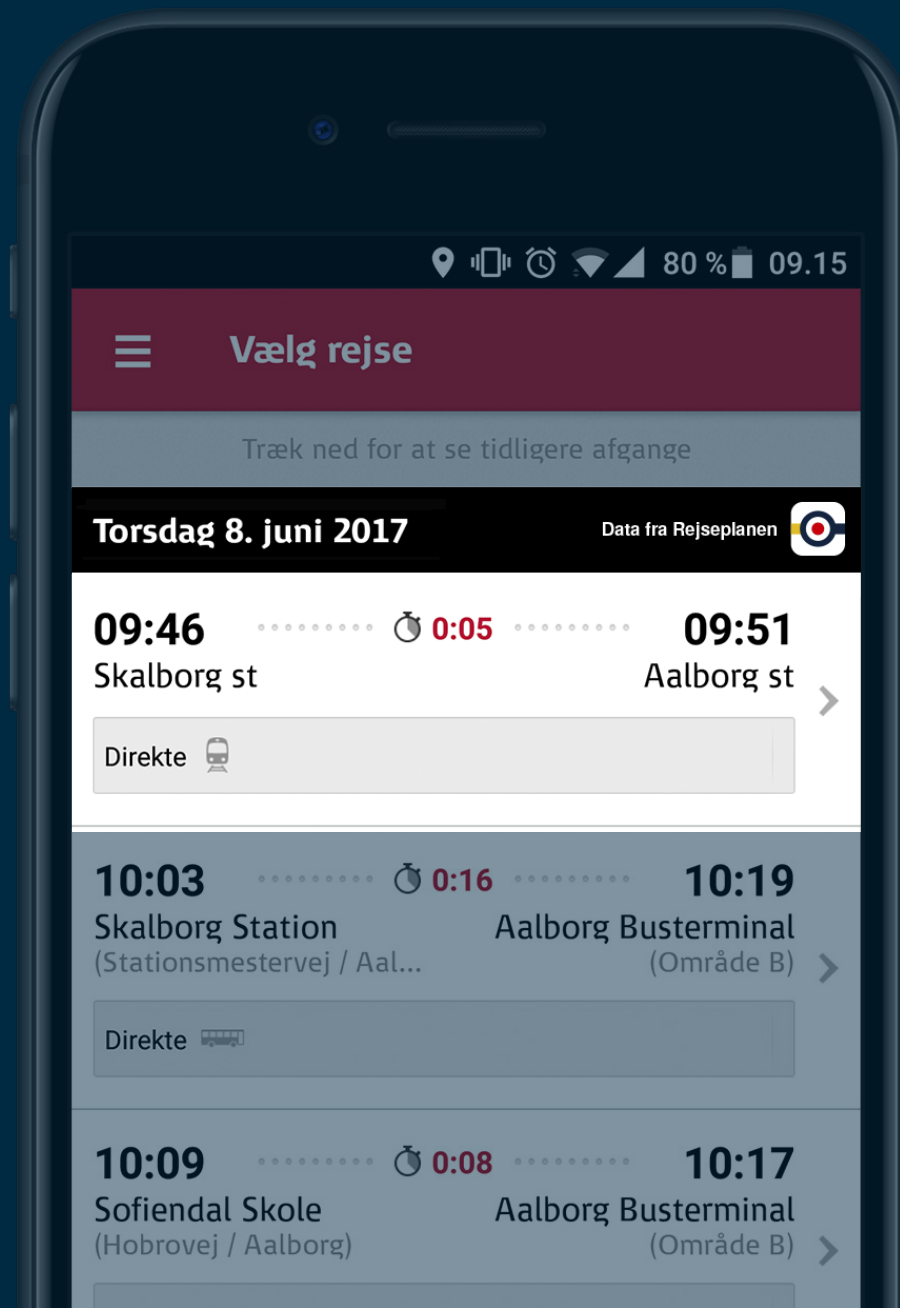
80 % 09.15

Vælg rejse

Træk ned for at se tidligere afgange

Torsdag 8. juni 2017

Data fra Rejseplanen

09:46 0:05 09:51
Skalborg st Aalborg st

Direkte

10:03 0:16 10:19
Skalborg Station Aalborg Busterminal
(Stationsmestervej / Aal... (Område B)

Direkte

10:09 0:08 10:17
Sofiendal Skole Aalborg Busterminal
(Hobrovej / Aalborg) (Område B)